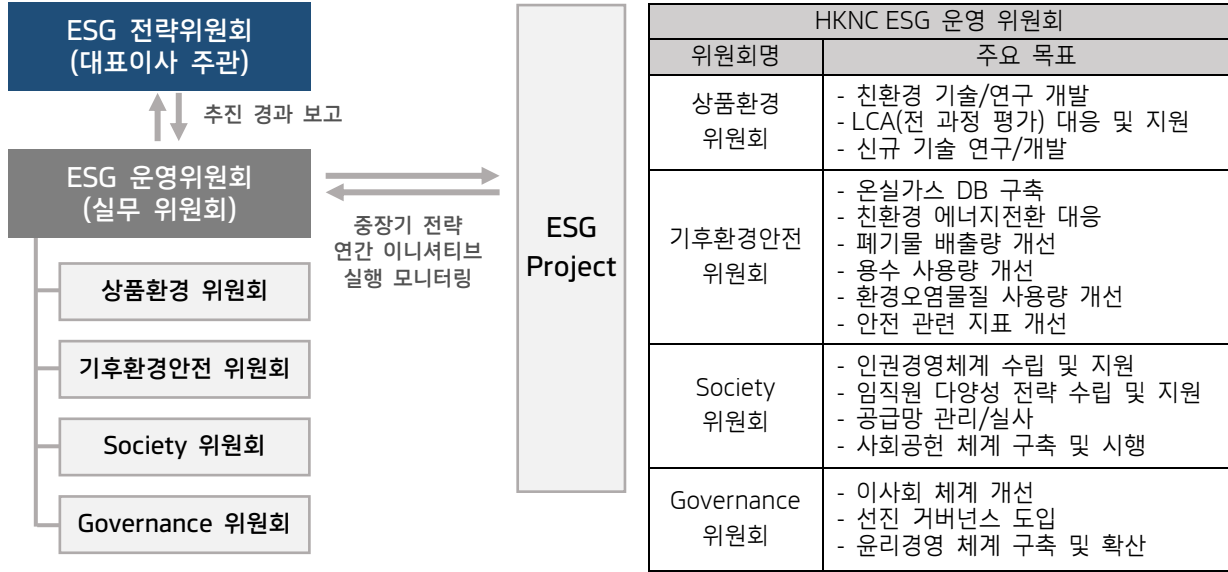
ESG 전략위원회
(대표이사 주관)

추진 경과 보고

ESG 운영위원회
(실무 위원회)

상품환경 위원회

기후환경안전 위원회

Society 위원회

Governance 위원회

중장기 전략
연간 이니셔티브
실행 모니터링

ESG
Project

| HKNC ESG 운영 위원회 | |
|---|---|
| 위원회명 | 주요 목표 |
| 상품환경 위원회 | - 친환경 기술/연구 개발<br>- LCA(전 과정 평가) 대응 및 지원<br>- 신규 기술 연구/개발 |
| 기후환경안전 위원회 | - 온실가스 DB 구축<br>- 친환경 에너지전환 대응<br>- 폐기물 배출량 개선<br>- 용수 사용량 개선<br>- 환경오염물질 사용량 개선<br>- 안전 관련 지표 개선 |
| Society 위원회 | - 인권경영체계 수립 및 지원<br>- 임직원 다양성 전략 수립 및 지원<br>- 공급망 관리/실사<br>- 사회공헌 체계 구축 및 시행 |
| Governance 위원회 | - 이사회 체계 개선<br>- 선진 거버넌스 도입<br>- 윤리경영 체계 구축 및 확산 |